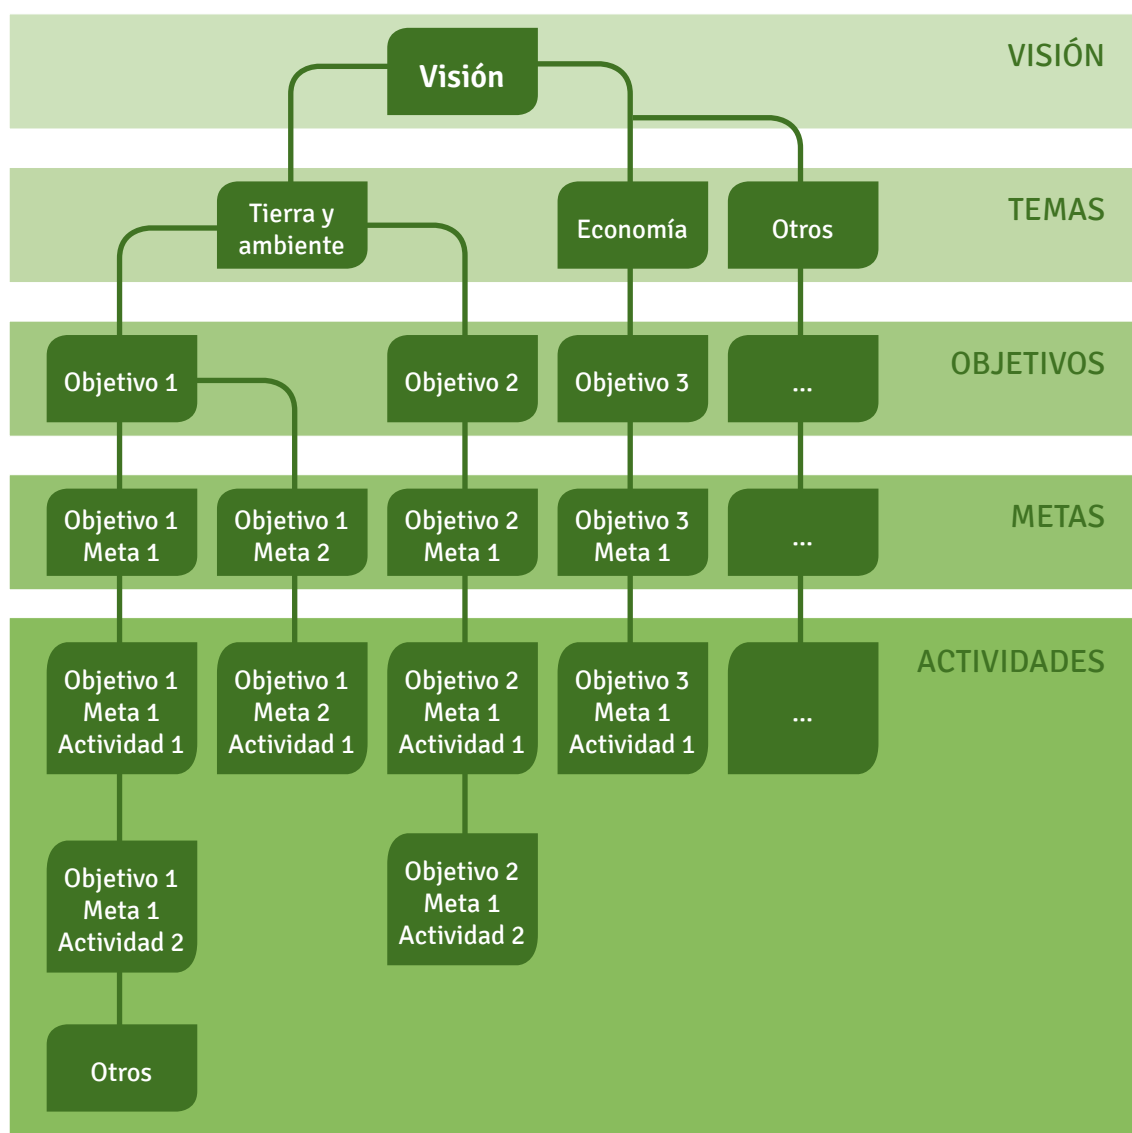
Visión

VISIÓN

Tierra y ambiente

Economía

Otros

TEMAS

Objetivo 1

Objetivo 2

Objetivo 3

...

OBJETIVOS

Objetivo 1 Meta 1

Objetivo 1 Meta 2

Objetivo 2 Meta 1

Objetivo 3 Meta 1

...

METAS

Objetivo 1 Meta 1 Actividad 1

Objetivo 1 Meta 2 Actividad 1

Objetivo 2 Meta 1 Actividad 1

Objetivo 3 Meta 1 Actividad 1

...

ACTIVIDADES

Objetivo 1 Meta 1 Actividad 2

Objetivo 2 Meta 1 Actividad 2

Otros